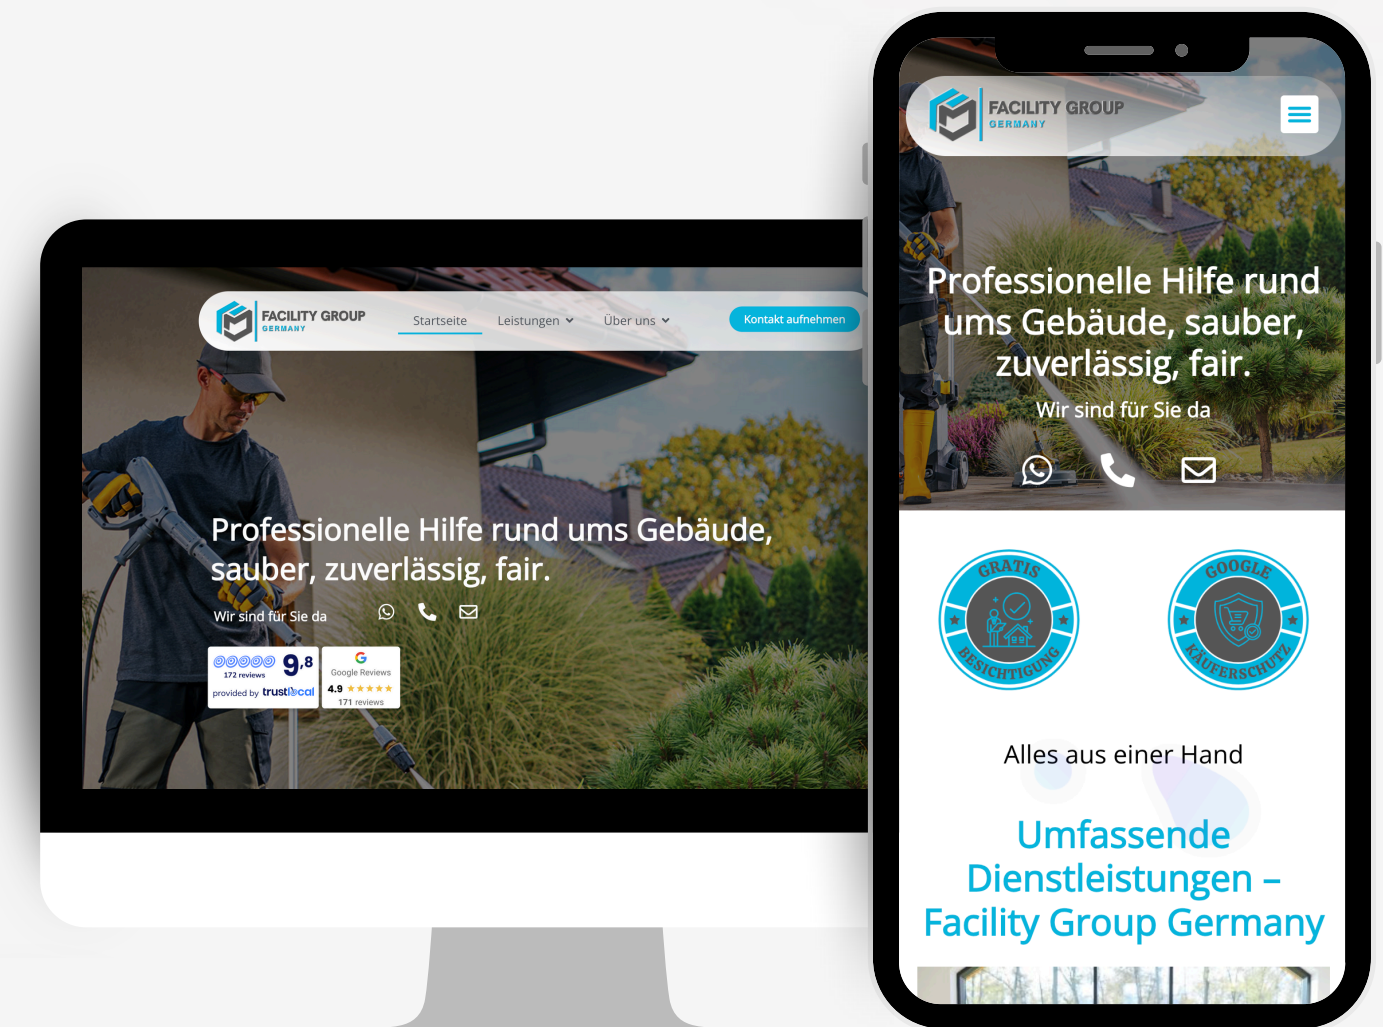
FACILITY GROUP
GERMANY

Startseite Leistungen Über uns

Kontakt aufnehmen

Professionelle Hilfe rund ums Gebäude, sauber, zuverlässig, fair.

Wir sind für Sie da

9,8
172 reviews
provided by trustlocal

Google Reviews
4.9 ★★★★★
171 reviews

FACILITY GROUP
GERMANY

Professionelle Hilfe rund ums Gebäude, sauber, zuverlässig, fair.

Wir sind für Sie da

GRATIS
BESICHTIGUNG

GOOGLE
KÄUFERSCHUTZ

Alles aus einer Hand

Umfassende Dienstleistungen – Facility Group Germany